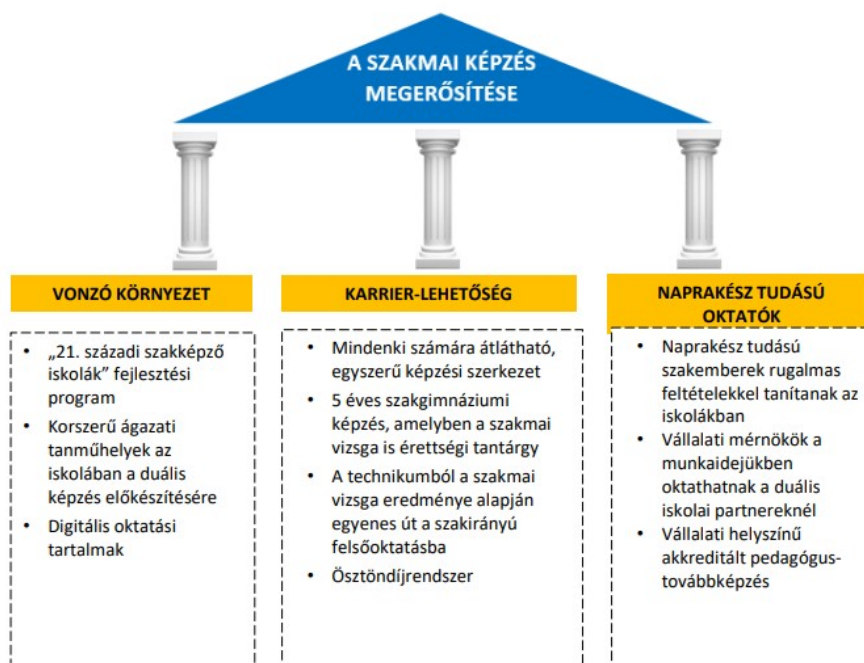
A SZAKMAI KÉPZÉS MEGERŐSÍTÉSE

VONZÓ KÖRNYEZET

- „21. századi szakképző iskolák” fejlesztési program
- Korszerű ágazati tanműhelyek az iskolában a duális képzés előkészítésére
- Digitális oktatási tartalmak

KARRIER-LEHETŐSÉG

- Mindenki számára átlátható, egyszerű képzési szerkezet
- 5 éves szakgimnáziumi képzés, amelyben a szakmai vizsga is érettségi tantárgy
- A technikumból a szakmai vizsga eredménye alapján egyenes út a szakirányú felsőoktatásba
- Ösztöndíjrendszer

NAPRAKÉSZ TUDÁSÚ OKTATÓK

- Naprakész tudású szakemberek rugalmas feltételekkel tanítanak az iskolákban
- Vállalati mérnökök a munkaidejükben oktathatnak a duális iskolai partnereknél
- Vállalati helyszínű akkreditált pedagógus-továbbképzés